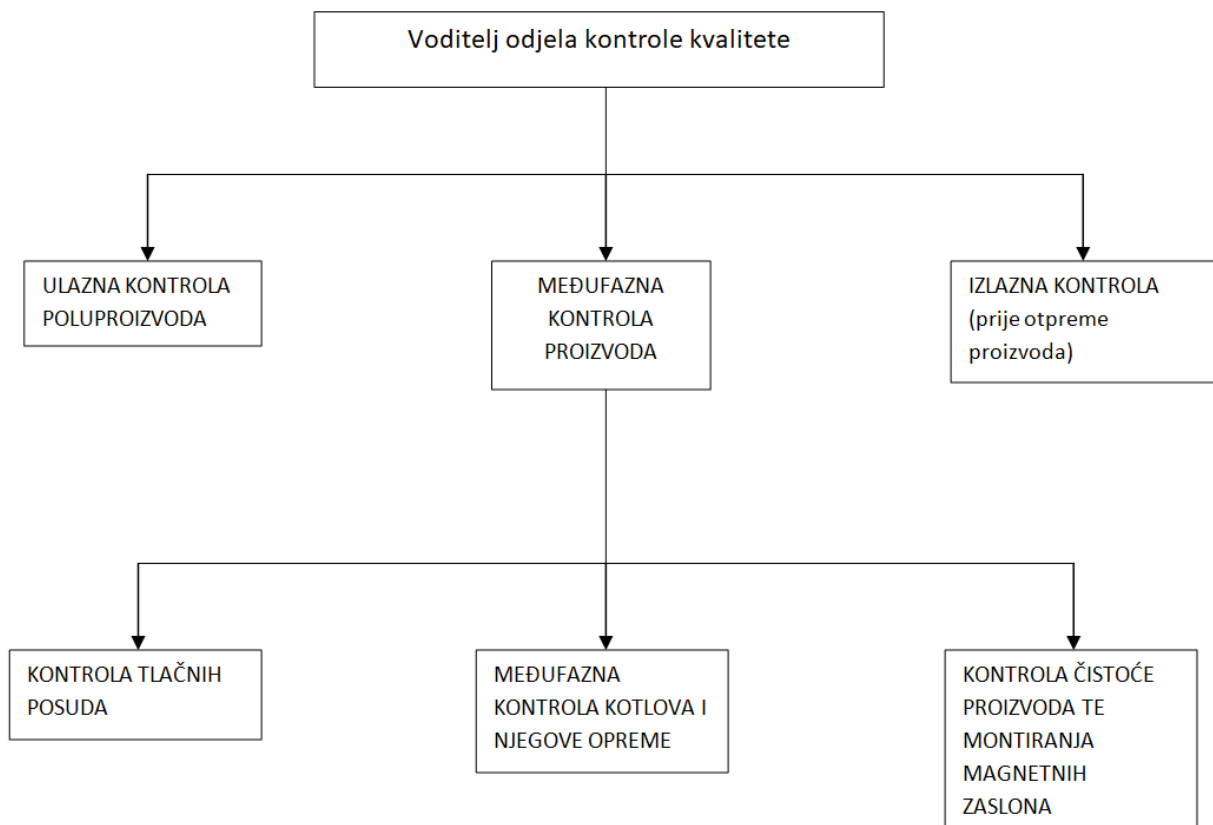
Voditelj odjela kontrole kvalitete

ULAZNA KONTROLA POLUPROIZVODA

MEĐUFAZNA KONTROLA PROIZVODA

IZLAZNA KONTROLA (prije otpreme proizvoda)

KONTROLA TLAČNIH POSUDA

MEĐUFAZNA KONTROLA KOTLOVA I NJEGOVE OPREME

KONTROLA ČISTOĆE PROIZVODA TE MONTIRANJA MAGNETNIH ZASLONA